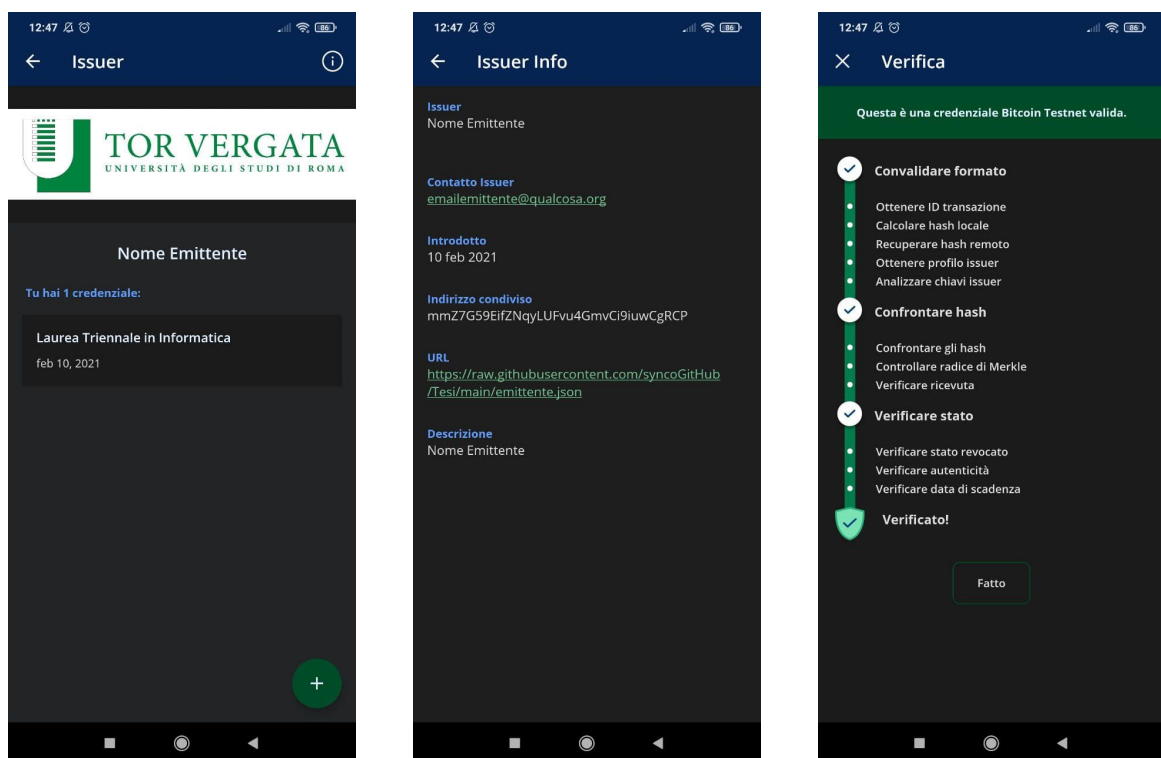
12:47 86

Issuer

TOR VERGATA
UNIVERSITÀ DEGLI STUDI DI ROMA

Nome Emittente

Tu hai 1 credenziale:

Laurea Triennale in Informatica
feb 10, 2021

+

12:47 86

Issuer Info

Issuer
Nome Emittente

Contatto Issuer
emailemittente@qualcosa.org

Introdotto
10 feb 2021

Indirizzo condiviso
mmZ7G59EifZNqyLUFvu4GmvCi9iuwCgRCP

URL
https://raw.githubusercontent.com/syncoGitHub/Tesi/main/emittente.json

Descrizione
Nome Emittente

12:47 86

Verifica

Questa è una credenziale Bitcoin Testnet valida.

Convalidare formato
Ottenere ID transazione
Calcolare hash locale
Recuperare hash remoto
Ottenere profilo issuer
Analizzare chiavi issuer

Confrontare hash
Confrontare gli hash
Controllare radice di Merkle
Verificare ricevuta

Verificare stato
Verificare stato revocato
Verificare autenticità
Verificare data di scadenza

Verificato!

Fatto